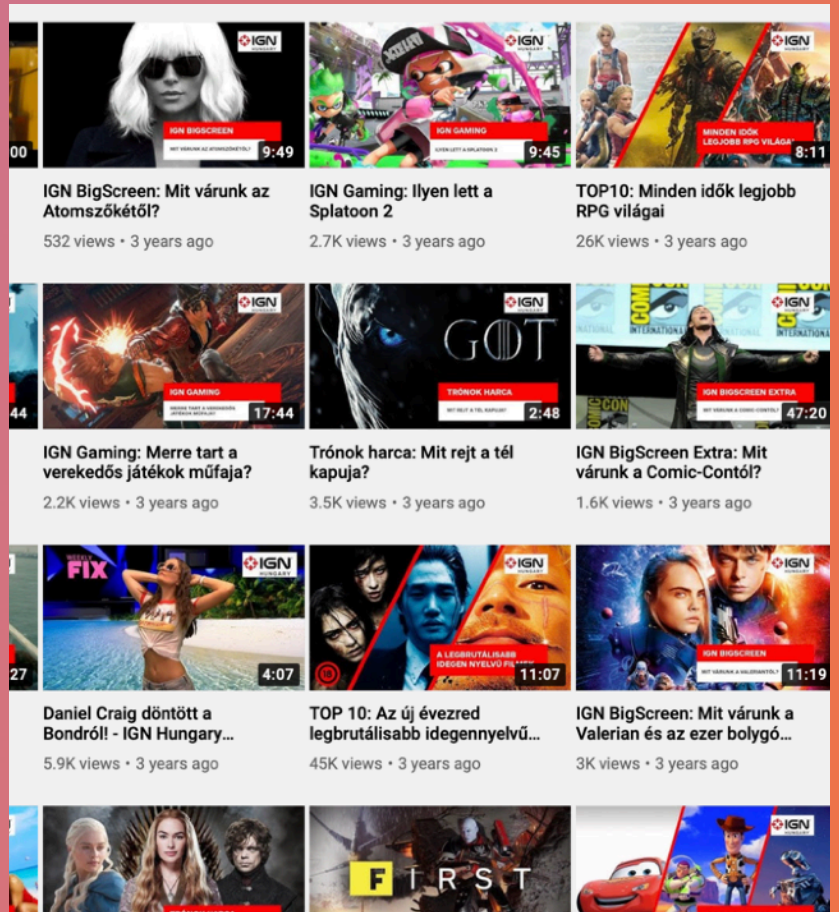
00

IGN HUNGARY
IGN BIGSCREEN
MIT VÁRUNK AZ ATOMSZŐKÉTŐL?
9:49
IGN Gaming: Ilyen lett a Splatoon 2
IGN BigScreen: Mit várunk az Atomszőkétől?
532 views • 3 years ago

IGN HUNGARY
IGN GAMING
ILYEN LETT A SPLATOON 2
9:45
IGN Gaming: Ilyen lett a Splatoon 2
2.7K views • 3 years ago

IGN HUNGARY
MINDEN IDŐK LEGJOBB RPG VILÁGAI
8:11
TOP10: Minden idők legjobb RPG világai
26K views • 3 years ago

44

IGN HUNGARY
IGN GAMING
MERRE TART A VEREKEDŐS JÁTÉKOK MŰFAJA?
17:44
IGN Gaming: Merre tart a verekedős játékok műfaja?
2.2K views • 3 years ago

IGN HUNGARY
GOT
TRÓNOK HARCA
MIT REJT A TÉL KAPUJA?
2:48
Trónok harca: Mit rejt a tél kapuja?
3.5K views • 3 years ago

IGN HUNGARY
IGN BIGSCREEN EXTRA
MIT VÁRUNK A COMIC-CONTÓL?
47:20
IGN BigScreen Extra: Mit várunk a Comic-Contól?
1.6K views • 3 years ago

27

WEEKLY FIX
IGN HUNGARY
4:07
Daniel Craig döntött a Bondról! - IGN Hungary...
5.9K views • 3 years ago

IGN
A LEGBRUTÁLISABB IDEGEN NYELVŰ FILMEK
11:07
TOP 10: Az új évezred legbrutálisabb idegennyelvű...
45K views • 3 years ago

IGN HUNGARY
IGN BIGSCREEN
MIT VÁRUNK A VALERIANTÓL?
11:19
IGN BigScreen: Mit várunk a Valerian és az ezer bolygó...
3K views • 3 years ago

FIRST

IGN HUNGARY